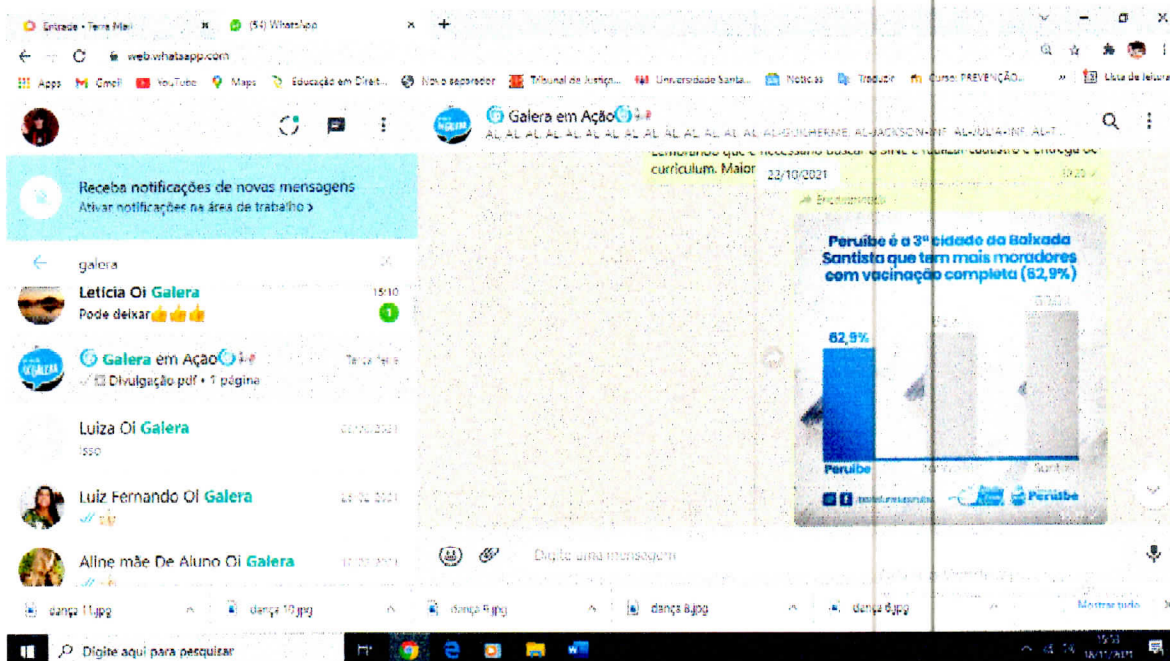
Entrada - Terra Mail
(54) WhatsApp
web.whatsapp.com
Apps Gmail YouTube Maps Educação em Direit... Novo separador Tribunal de Justiça... Universidade Santa... Notícias Tradutor Curso PREVENÇÃO... Lista de leitura

Galera em Ação
AL, AL, AL, AL, AL, AL, AL, AL, AL, AL, AL, AL, AL, AL, AL-GUILHERME, AL-JACKSON-INF, AL-JULIA-INF, AL-T...

Receba notificações de novas mensagens
Ativar notificações na área de trabalho >

galera

Letícia Oi Galera 15/10
Pode deixar👍👍👍

Galera em Ação
Divulgação.pdf • 1 página

Luiza Oi Galera
Isso

Luiz Fernando Oi Galera

Aline mãe De Aluno Oi Galera

Lembramos que é necessário buscar o SINE e realizar cadastro e entrega de currículum. Maior
23/10/2021
Encaminhada

Peruíbe é a 3ª cidade da Baixada Santista que tem mais moradores com vacinação completa (62,9%)
62,9%
Peruíbe
Peruíbe

Digite uma mensagem

dança 11.jpg
dança 10.jpg
dança 9.jpg
dança 8.jpg
dança 6.jpg
Mostrar tudo

Digite aqui para pesquisar